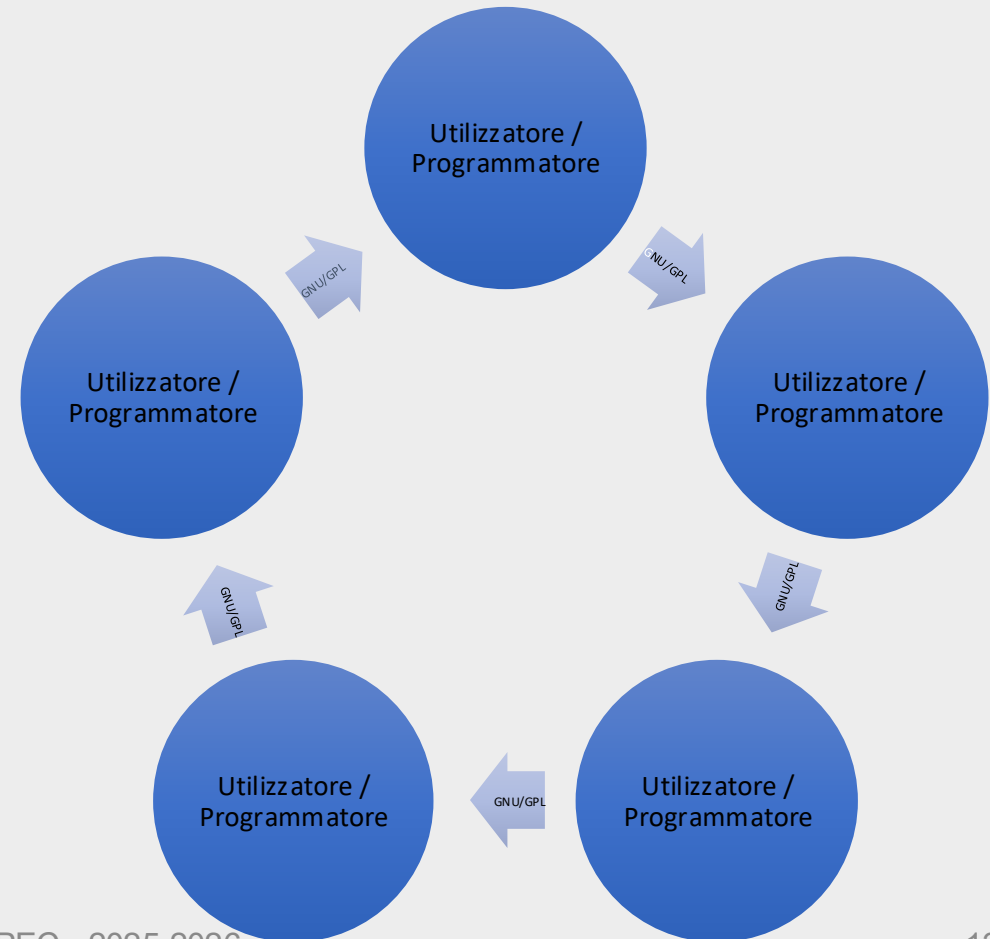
Utilizzatore / Programmatore

GNU/GPL

Utilizzatore / Programmatore

GNU/GPL

Utilizzatore / Programmatore

GNU/GPL

Utilizzatore / Programmatore

GNU/GPL

Utilizzatore / Programmatore

GNU/GPL

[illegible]EQ - 2025-2026

1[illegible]